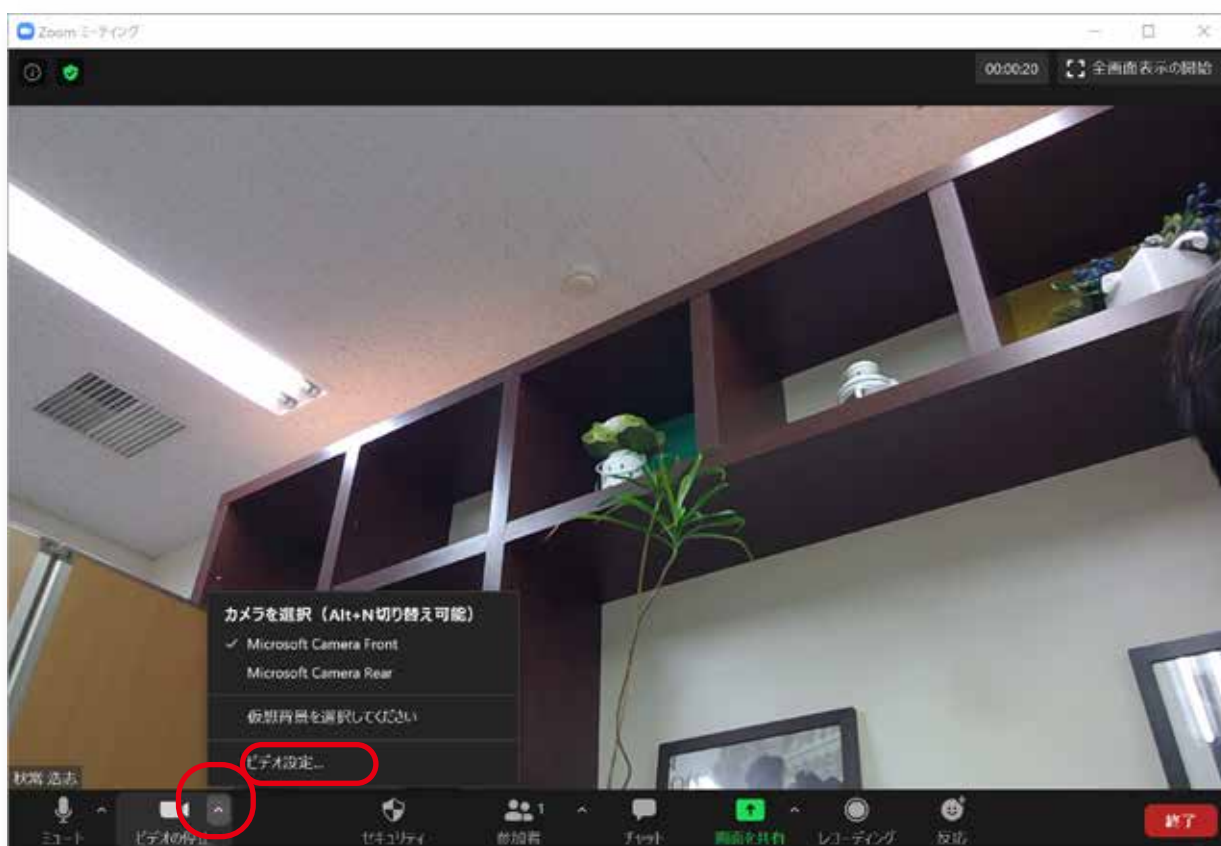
Zoom ミーティング

00:00:20

全画面表示の開始

カメラを選択（Alt+N切り替え可能）

✓ Microsoft Camera Front

Microsoft Camera Rear

仮想背景を選択してください

ビデオ設定...

秋葉 浩志

ミュート

ビデオの停止

セキュリティ

参加者 1

チャット

画面を共有

レコーディング

反応

終了